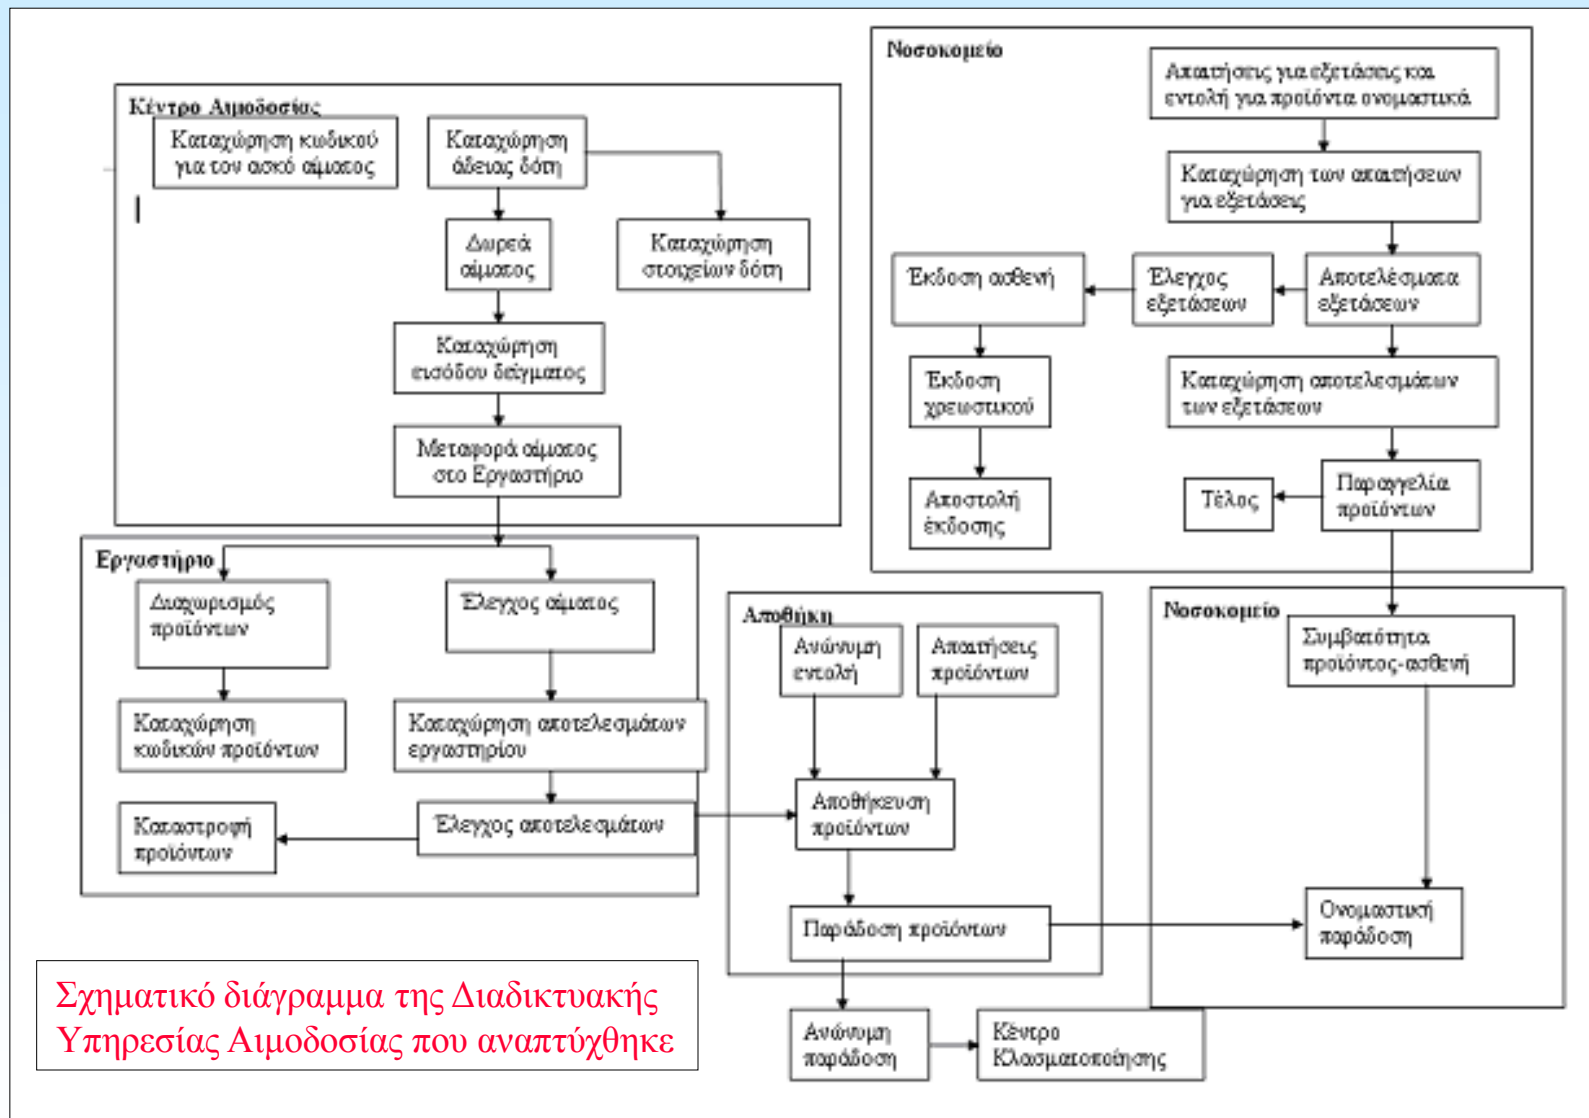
Κέντρο Αιμοδοσίας

Καταχώρηση κωδικού για τον ασκό αίματος

Καταχώρηση άδειας δότη

Δωρεά αίματος

Καταχώρηση στοιχείων δότη

Καταχώρηση εισόδου δείγματος

Μεταφορά αίματος στο Εργαστήριο

Νοσοκομείο

Απαιτήσεις για εξετάσεις και εντολή για προϊόντα ονομαστικά

Καταχώρηση των απαιτήσεων για εξετάσεις

Έκδοση ασθενή

Έλεγχος εξετάσεων

Αποτελέσματα εξετάσεων

Έκδοση χρεωστικού

Καταχώρηση αποτελεσμάτων των εξετάσεων

Αποστολή έκδοσης

Τέλος

Παραγγελία προϊόντων

Εργαστήριο

Διαχωρισμός προϊόντων

Έλεγχος αίματος

Καταχώρηση κωδικών προϊόντων

Καταχώρηση αποτελεσμάτων εργαστηρίου

Καταστροφή προϊόντων

Έλεγχος αποτελεσμάτων

Αποθήκη

Ανώνυμη εντολή

Απαιτήσεις προϊόντων

Αποθήκευση προϊόντων

Παράδοση προϊόντων

Νοσοκομείο

Συμβατότητα προϊόντος-ασθενή

Ονομαστική παράδοση

Ανώνυμη παράδοση

Κέντρο Κλασματοποίησης

Σχηματικό διάγραμμα της Διαδικτυακής Υπηρεσίας Αιμοδοσίας που αναπτύχθηκε